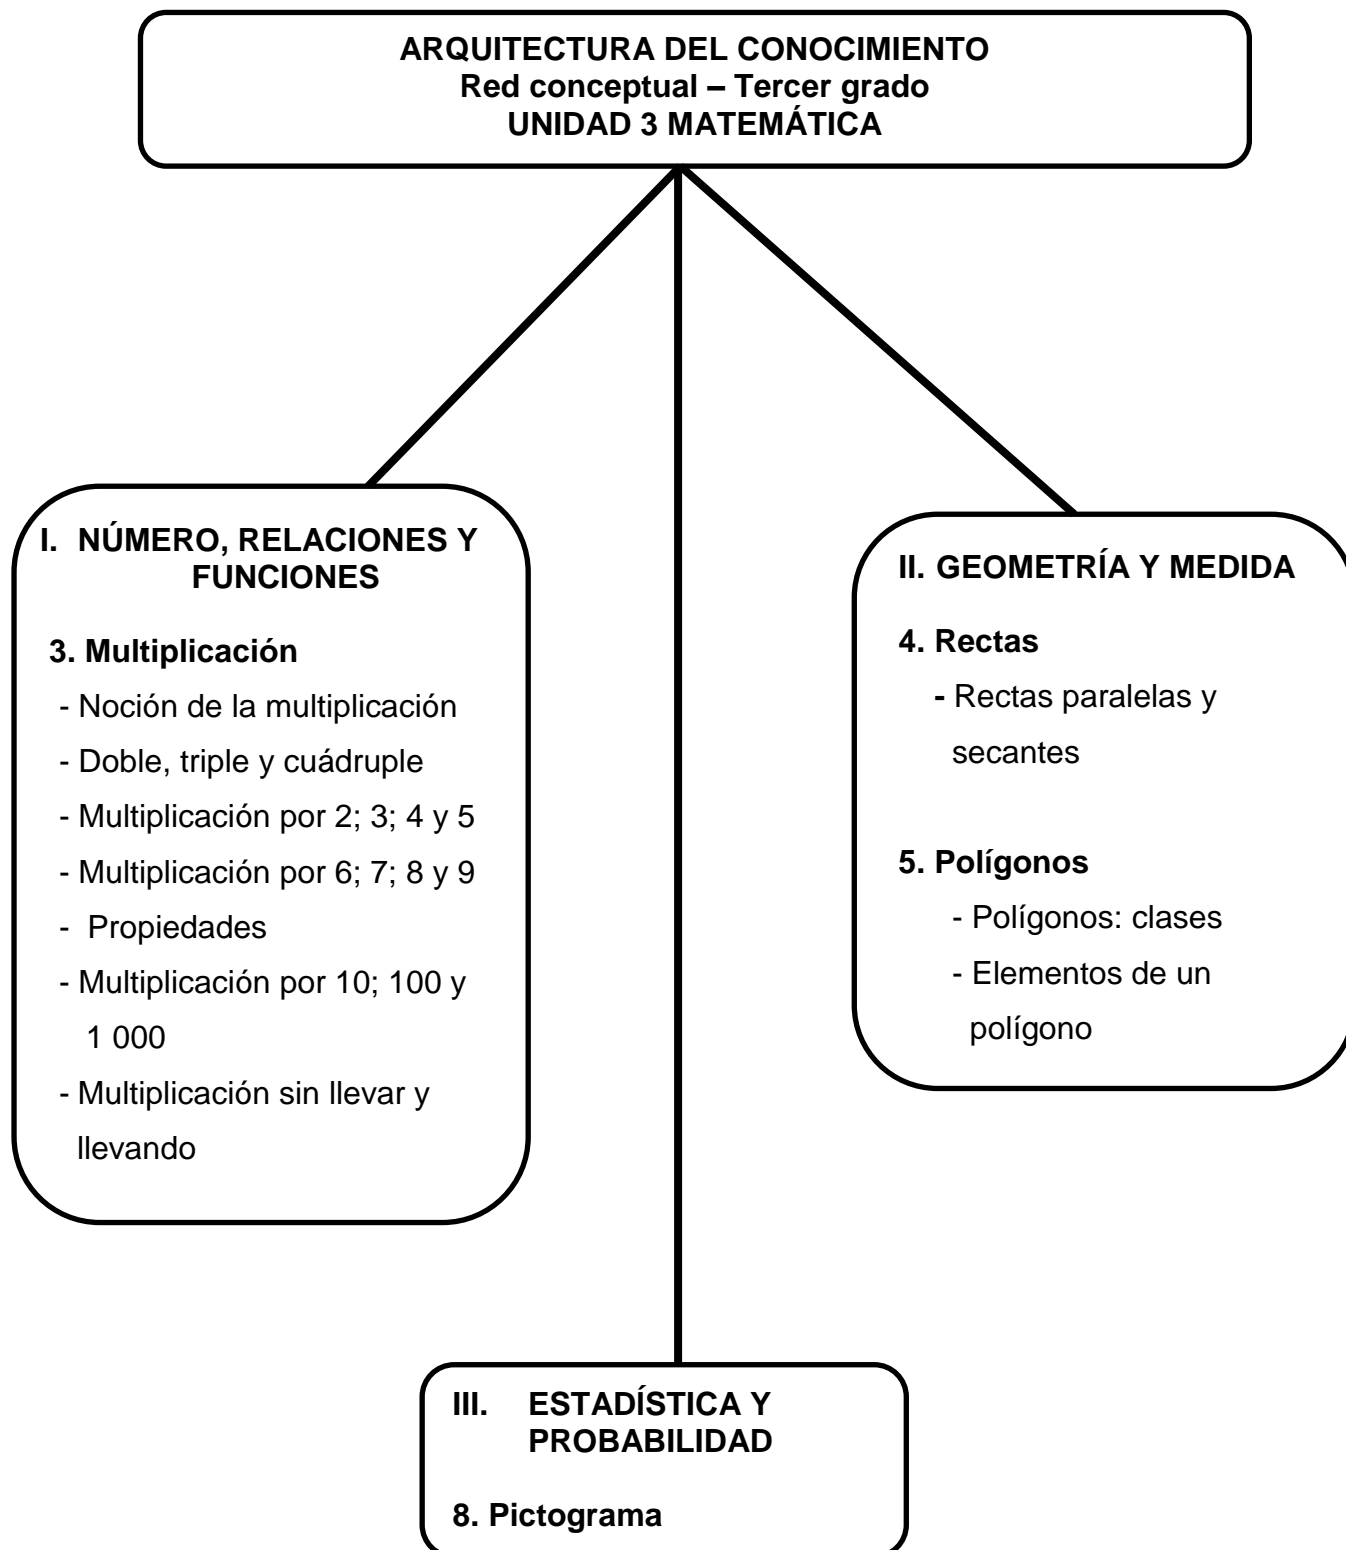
ARQUITECTURA DEL CONOCIMIENTO
Red conceptual – Tercer grado
UNIDAD 3 MATEMÁTICA

I. NÚMERO, RELACIONES Y FUNCIONES

3. Multiplicación
- Noción de la multiplicación
- Doble, triple y cuádruple
- Multiplicación por 2; 3; 4 y 5
- Multiplicación por 6; 7; 8 y 9
- Propiedades
- Multiplicación por 10; 100 y 1 000
- Multiplicación sin llevar y llevando

II. GEOMETRÍA Y MEDIDA

4. Rectas
- Rectas paralelas y secantes

5. Polígonos
- Polígonos: clases
- Elementos de un polígono

III. ESTADÍSTICA Y PROBABILIDAD

8. Pictograma